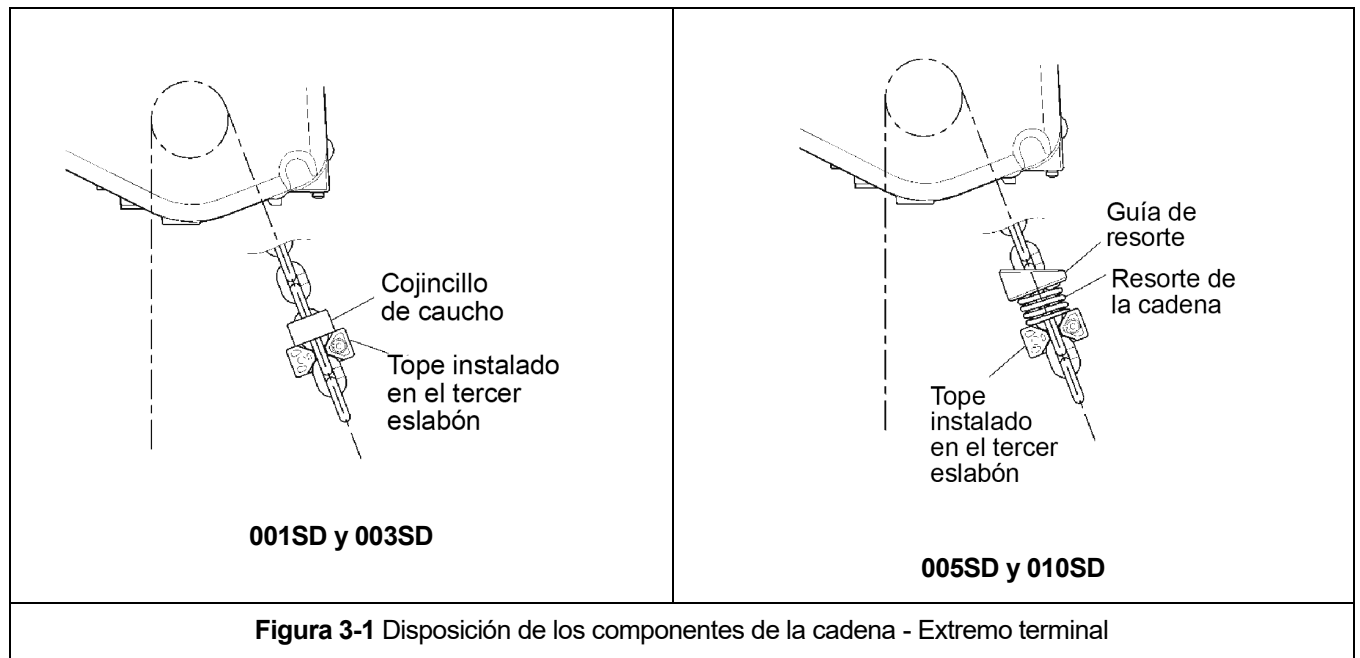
Cojincillo de caucho

Tope instalado en el tercer eslabón

**001SD y 003SD**

Guía de resorte

Resorte de la cadena

Tope instalado en el tercer eslabón

**005SD y 010SD**

**Figura 3-1** Disposición de los componentes de la cadena - Extremo terminal